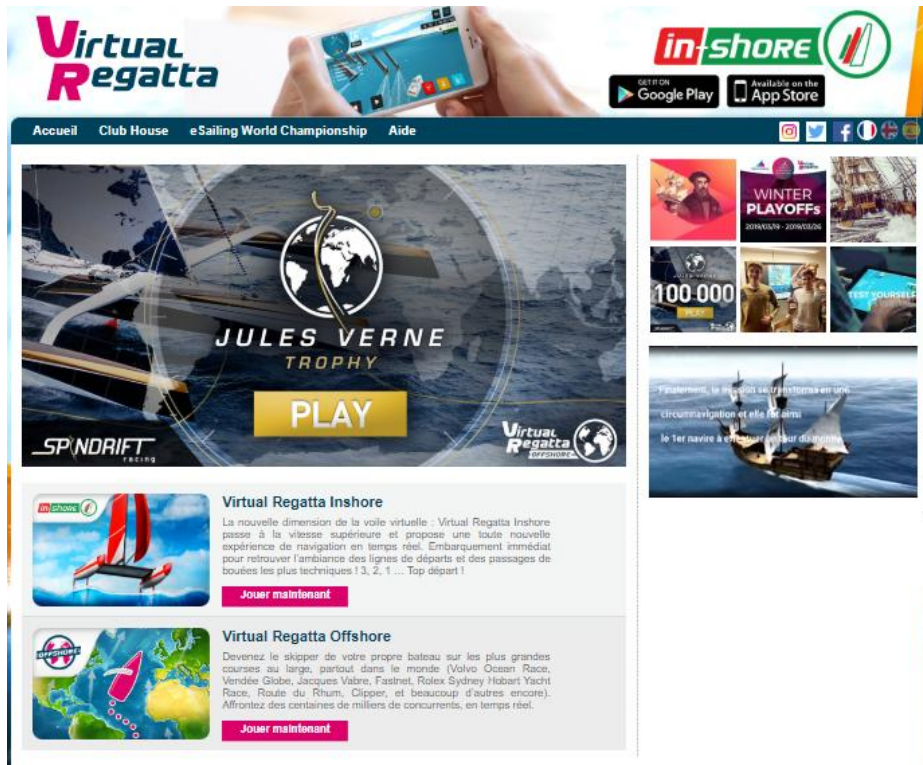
Virtual Regatta

in-shore

GET IT ON Google Play

Available on the App Store

Accueil Club House eSailing World Championship Aide

JULES VERNE TROPHY

PLAY

SPINDRIFT racing

Virtual Regatta OFFSHORE

WINTER PLAYOFFs 2019/03/19 - 2019/03/26

100 000

PLAY

TEST YOURSELF

Finalement, le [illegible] se transforma en une circumnavigation et elle fut ainsi le 1er navire à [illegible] tour du monde

in-shore

Virtual Regatta Inshore

La nouvelle dimension de la voile virtuelle : Virtual Regatta Inshore passe à la vitesse supérieure et propose une toute nouvelle expérience de navigation en temps réel. Embarquement immédiat pour retrouver l'ambiance des lignes de départs et des passages de bouées les plus techniques ! 3, 2, 1 ... Top départ !

Jouer maintenant

OFFSHORE

Virtual Regatta Offshore

Devenez le skipper de votre propre bateau sur les plus grandes courses au large, partout dans le monde (Volvo Ocean Race, Vendée Globe, Jacques Vabre, Fastnet, Rolex Sydney Hobart Yacht Race, Route du Rhum, Clipper, et beaucoup d'autres encore). Affrontez des centaines de milliers de concurrents, en temps réel.

Jouer maintenant